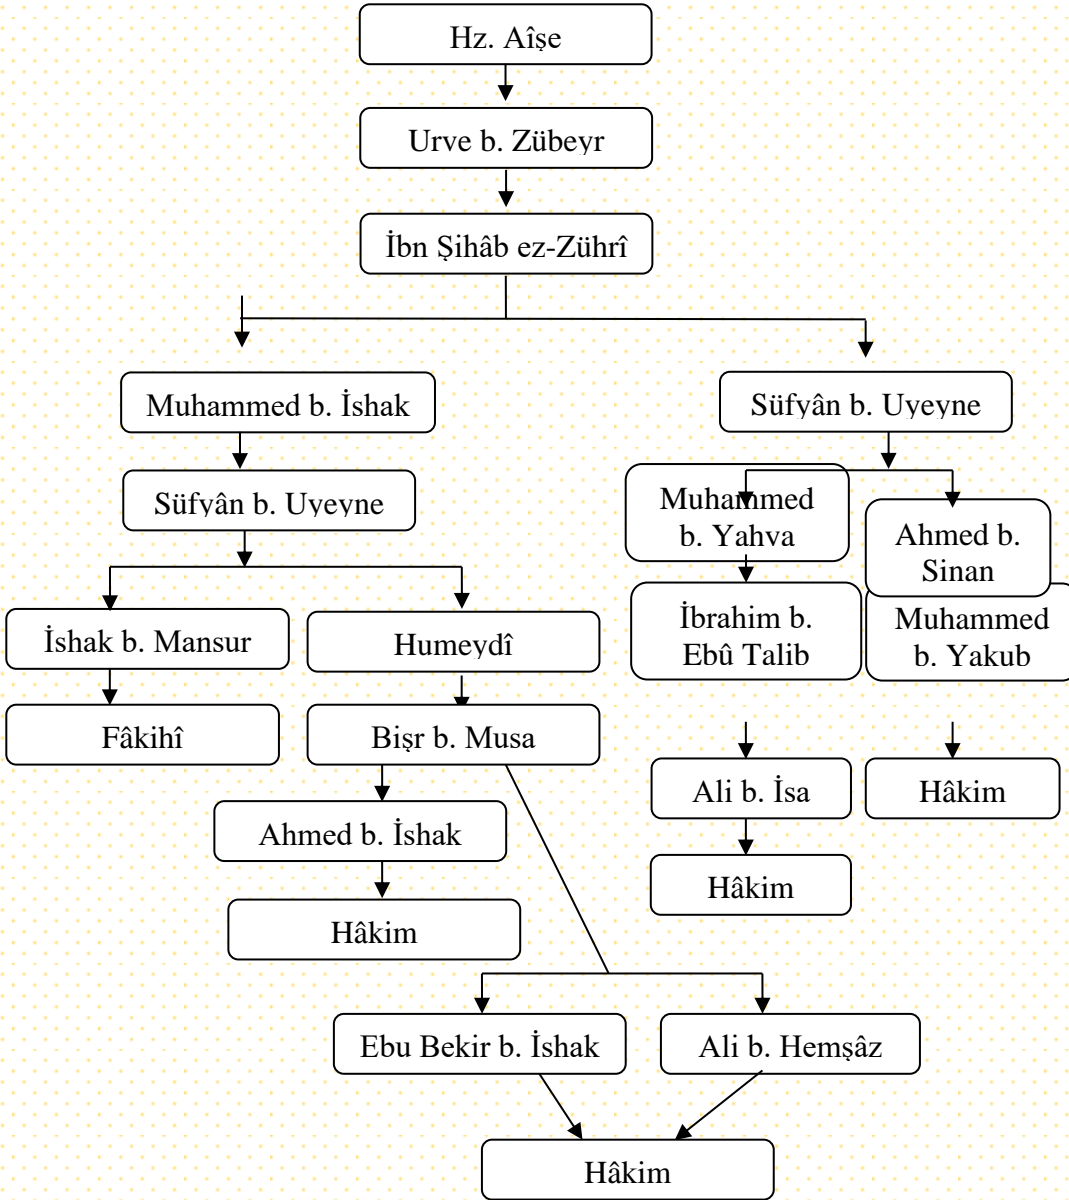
Hz. Aîşe

Urve b. Zübeyr

İbn Şihâb ez-Zührî

Muhammed b. İshak

Süfyân b. Uyeyne

Süfyân b. Uyeyne

Muhammed b. Yahya

Ahmed b. Sinan

İshak b. Mansur

Humeydî

İbrahim b. Ebû Talib

Muhammed b. Yakub

Fâkihî

Bişr b. Musa

Ali b. İsa

Hâkim

Ahmed b. İshak

Hâkim

Hâkim

Ebu Bekir b. İshak

Ali b. Hemşâz

Hâkim